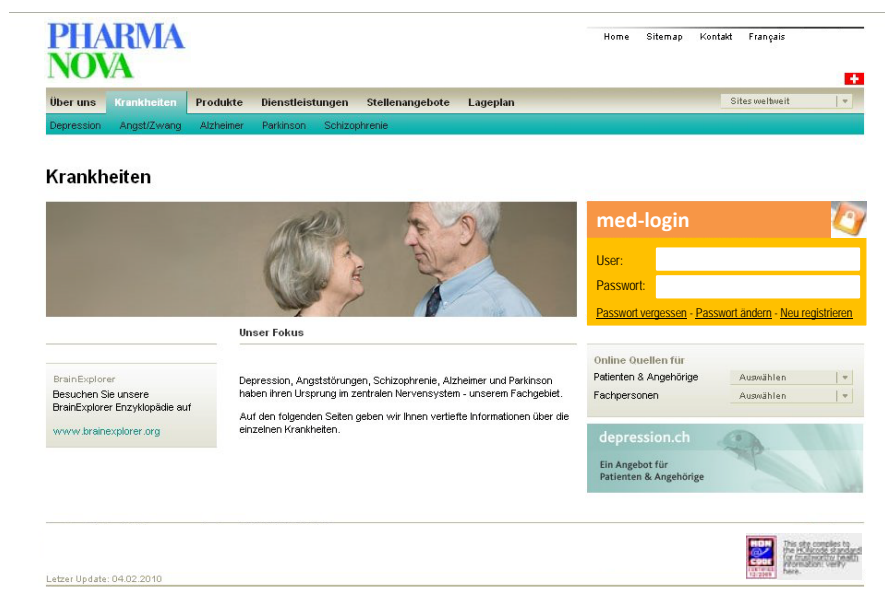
PHARMA
NOVA

Home Sitemap Kontakt Français

Über uns Krankheiten Produkte Dienstleistungen Stellenangebote Lageplan

Sites weltweit

Depression Angst/Zwang Alzheimer Parkinson Schizophrenie

Krankheiten

med-login

User:

Passwort:

Passwort vergessen - Passwort ändern - Neu registrieren

Unser Fokus

BrainExplorer

Besuchen Sie unsere BrainExplorer Enzyklopädie auf

www.brainexplorer.org

Depression, Angststörungen, Schizophrenie, Alzheimer und Parkinson haben ihren Ursprung im zentralen Nervensystem - unserem Fachgebiet.

Auf den folgenden Seiten geben wir Ihnen vertiefte Informationen über die einzelnen Krankheiten.

Online Quellen für

Patienten & Angehörige Auswählen

Fachpersonen Auswählen

depression.ch

Ein Angebot für Patienten & Angehörige

HON CODE

This site complies to the HONcode standard for trustworthy health information: verify here.

Letzer Update: 04.02.2010